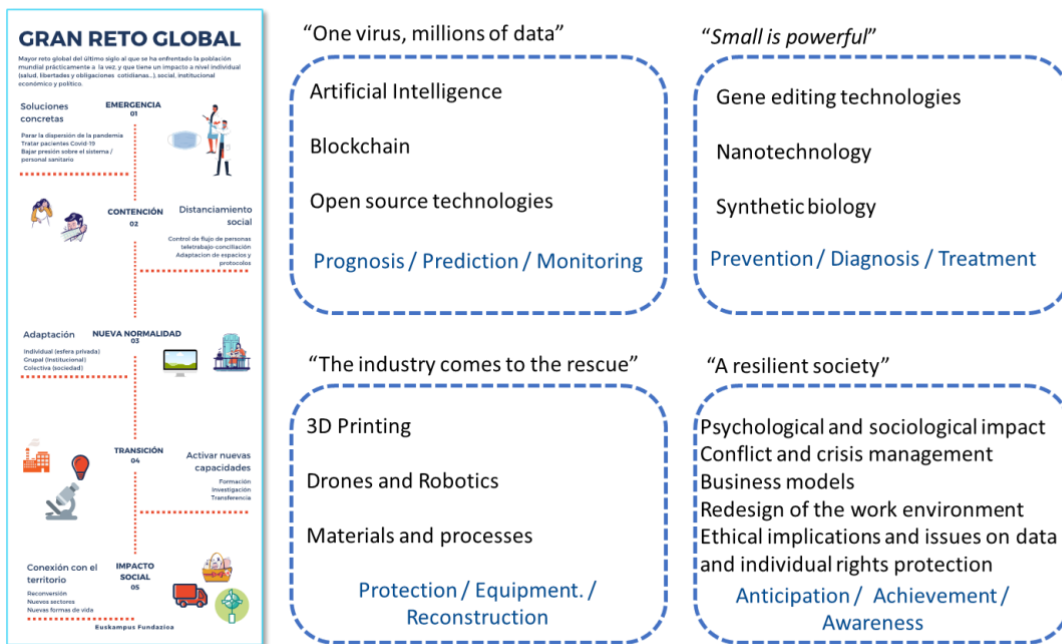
GRAN RETO GLOBAL

Mayor reto global del último siglo al que se ha enfrentado la población mundial prácticamente a la vez, y que tiene un impacto a nivel individual (salud, libertades y obligaciones cotidianas...) social, institucional económico y político.

Soluciones concretas

EMERGENCIA 01

Parar la dispersión de la pandemia
Tratar pacientes Covid-19
Bajar presión sobre el sistema / personal sanitario

CONTENCIÓN 02

Distanciamiento social

Control de flujo de personas
teletrabajo-conciliación
Adaptacion de espacios y protocolos

Adaptación

NUEVA NORMALIDAD 03

Individual (esfera privada)
Grupal (Institucional)
Colectiva (sociedad)

TRANSICIÓN 04

Activar nuevas capacidades

Formación
Investigación
Transferencia

Conexión con el territorio

IMPACTO SOCIAL 05

Reconversión
Nuevos sectores
Nuevas formas de vida

Euskampus Fundazioa

"One virus, millions of data"

Artificial Intelligence

Blockchain

Open source technologies

Prognosis / Prediction / Monitoring

"Small is powerful"

Gene editing technologies

Nanotechnology

Synthetic biology

Prevention / Diagnosis / Treatment

"The industry comes to the rescue"

3D Printing

Drones and Robotics

Materials and processes

Protection / Equipment. / Reconstruction

"A resilient society"

Psychological and sociological impact
Conflict and crisis management
Business models
Redesign of the work environment
Ethical implications and issues on data and individual rights protection

Anticipation / Achievement / Awareness